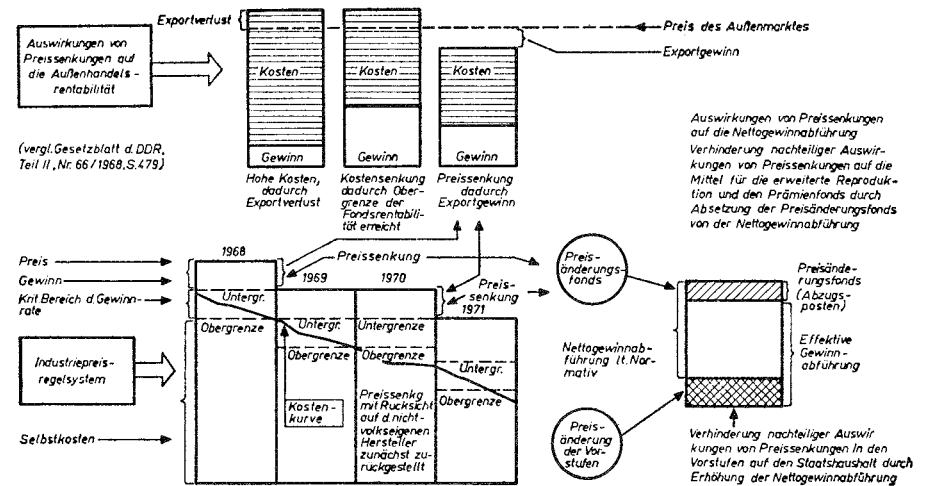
Exportverlust

Preis des Außenmarktes

Exportgewinn

Auswirkungen von Preissenkungen auf die Außenhandelsrentabilität

Kosten

Kosten

Kosten

(vergl. Gesetzblatt d. DDR, Teil II, Nr. 66/1968, S. 479)

Gewinn

Gewinn

Gewinn

Hohe Kosten, dadurch Exportverlust

Kostensenkung dadurch Obergrenze der Fondsrentabilität erreicht

Preissenkung dadurch Exportgewinn

Auswirkungen von Preissenkungen auf die Nettogewinnabführung

Verhinderung nachteiliger Auswirkungen von Preissenkungen auf die Mittel für die erweiterte Reproduktion und den Prämienfonds durch Absetzung der Preisänderungsfonds von der Nettogewinnabführung

Preis

Gewinn

Krit. Bereich d. Gewinnrate

1968

Preissenkung

1969

1970

Preissenkung 1971

Preisänderungsfonds

Untergr.

Untergr.

Untergrenze

Obergrenze

Obergrenze

Obergrenze

Untergr.

Obergrenze

Industriepreisregelsystem

Kostenkurve

Preissenkg mit Rücksicht auf d. nichtvolkseigenen Hersteller zunächst zurückgestellt

Selbstkosten

Nettogewinnabführung lt. Normativ

Preisänderungsfonds (Abzugsposten)

Effektive Gewinnabführung

Preisänderung der Vorstufen

Verhinderung nachteiliger Auswirkungen von Preissenkungen in den Vorstufen auf den Staatshaushalt durch Erhöhung der Nettogewinnabführung